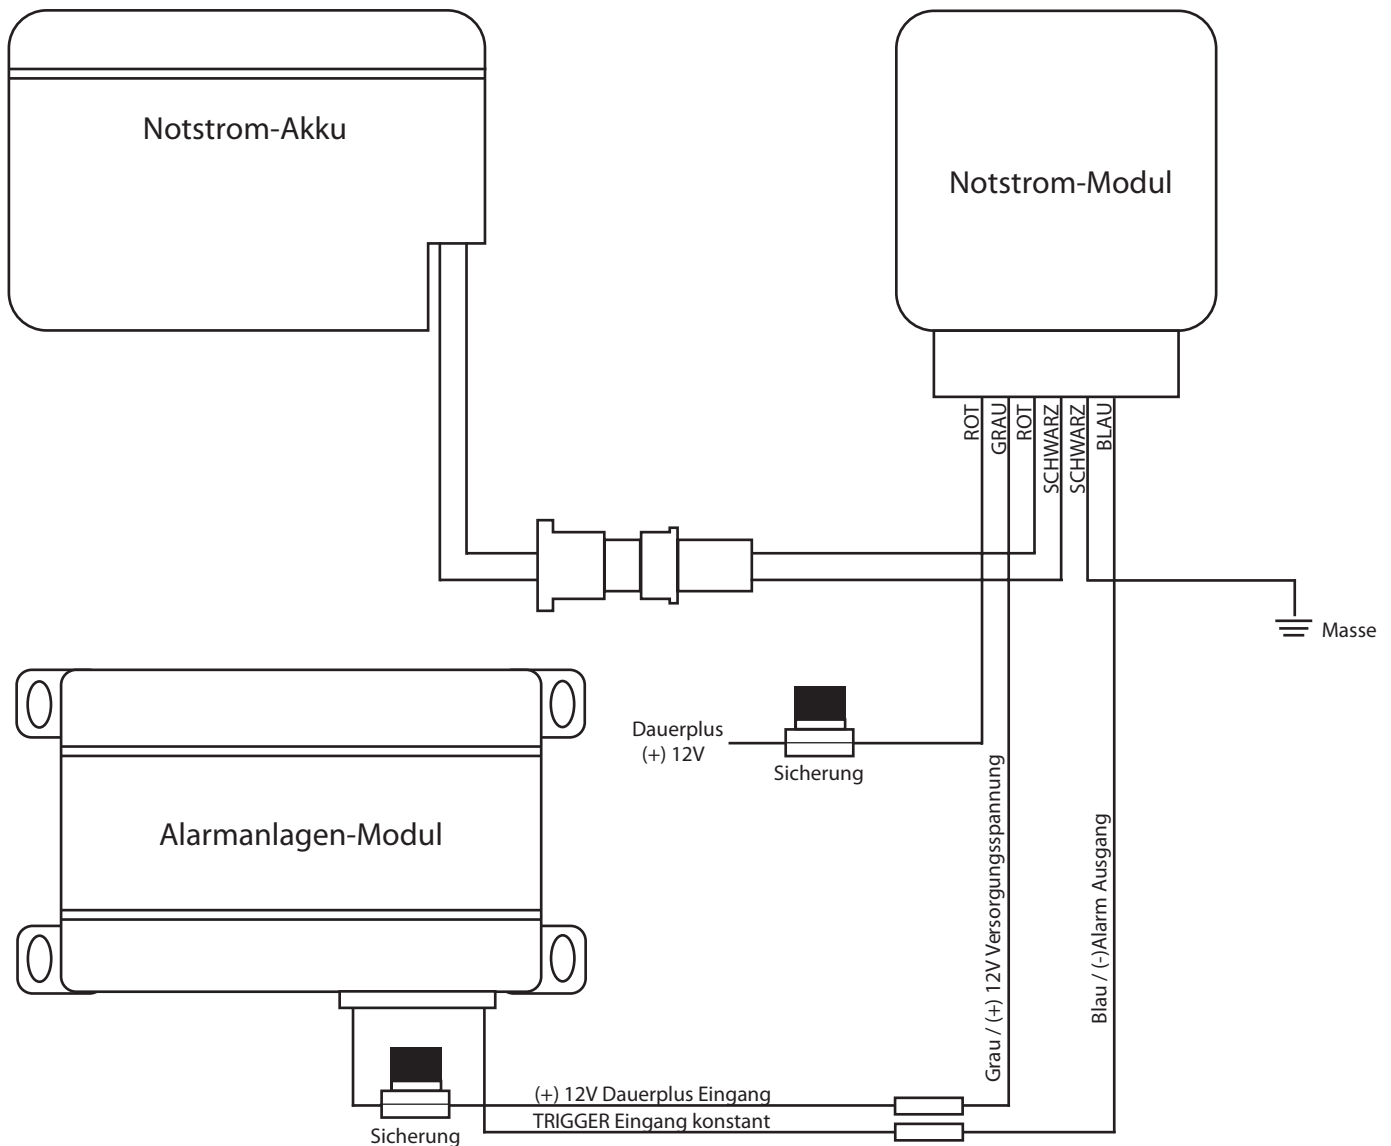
Notstrom-Akku

Notstrom-Modul

ROT
GRAU
ROT
SCHWARZ
SCHWARZ
BLAU

Masse

Dauerplus
(+) 12V

Sicherung

Alarmanlagen-Modul

Grau / (+) 12V Versorgungsspannung

Blau / (-)Alarm Ausgang

(+) 12V Dauerplus Eingang
TRIGGER Eingang konstant

Sicherung